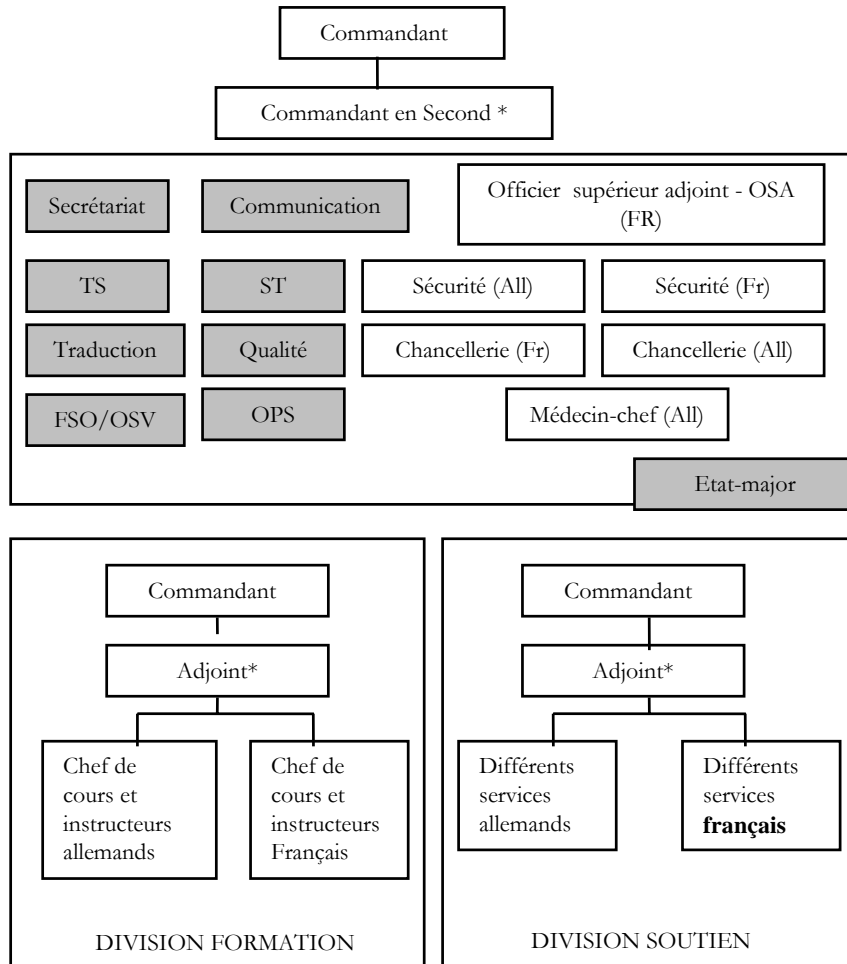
Commandant

Commandant en Second *

Secrétariat

Communication

Officier supérieur adjoint - OSA (FR)

TS

ST

Sécurité (All)

Sécurité (Fr)

Traduction

Qualité

Chancellerie (Fr)

Chancellerie (All)

FSO/OSV

OPS

Médecin-chef (All)

Etat-major

Commandant

Adjoint*

Chef de cours et instructeurs allemands

Chef de cours et instructeurs Français

DIVISION FORMATION

Commandant

Adjoint*

Différents services allemands

Différents services **français**

DIVISION SOUTIEN